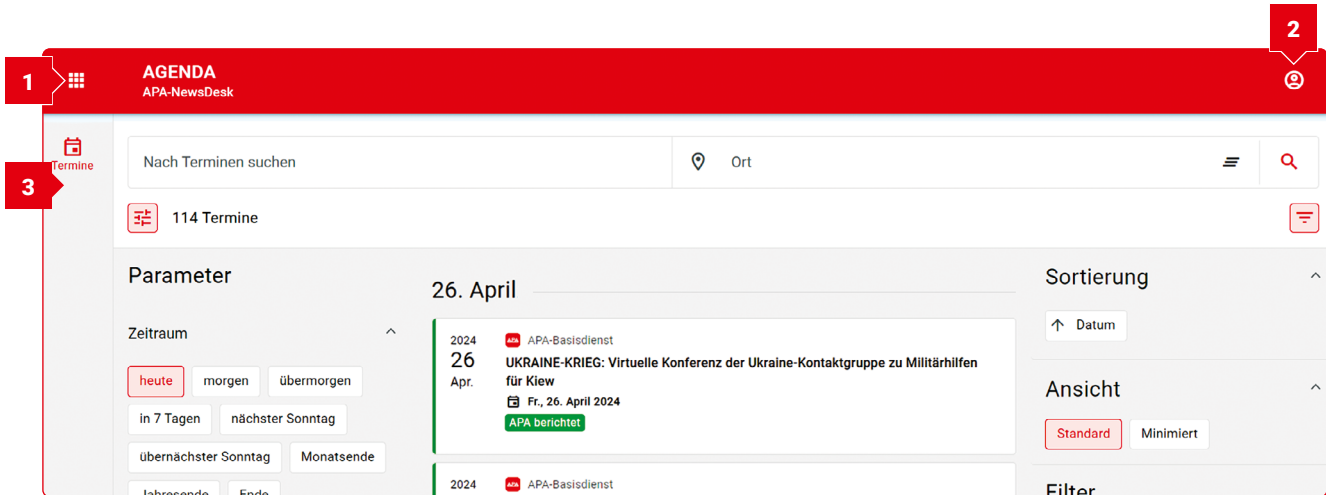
2

1

AGENDA
APA-NewsDesk

Termine

3

Nach Terminen suchen

Ort

114 Termine

Parameter

Zeitraum

heute
morgen
übermorgen
in 7 Tagen
nächster Sonntag
übernächster Sonntag
Monatsende
Jahresende
Ende

26. April

2024
26
Apr.

APA-Basisdienst

UKRAINE-KRIEG: Virtuelle Konferenz der Ukraine-Kontaktgruppe zu Militärhilfen für Kiew

Fr., 26. April 2024

APA berichtet

2024

APA-Basisdienst

Sortierung

Datum

Ansicht

Standard
Minimiert

Filter